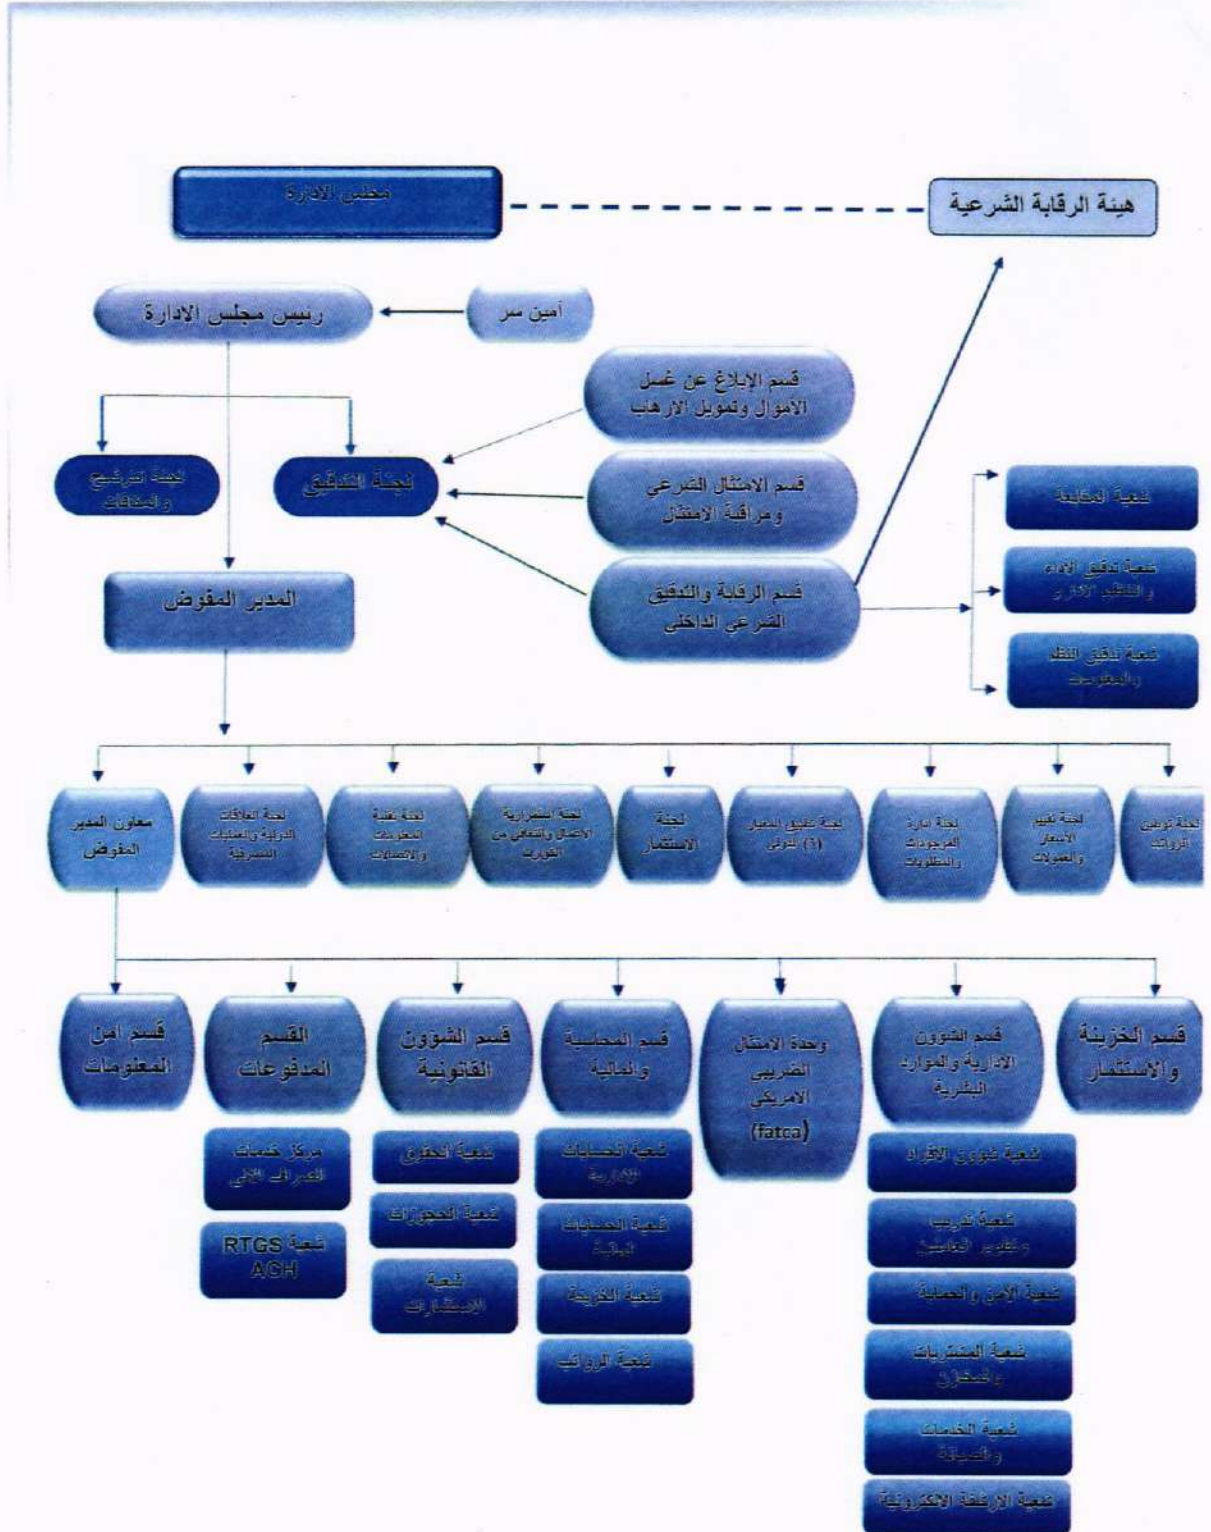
مجلس الادارة

هيئة الرقابة الشرعية

رئيس مجلس الادارة

أمين سر

قسم الابلاغ عن غسل الأموال وتمويل الارهاب

لجنة الترشيح والمكافآت

لجنة التدقيق

قسم الامتثال الشرعي ومراقبة الامتثال

شعبة المطابقة

المدير المفوض

قسم الرقابة والتدقيق الشرعي الداخلي

شعبة تدقيق الاداء والتطوير الاداري

شعبة تدقيق النظم والمعلومات

معاون المدير المفوض

لجنة العلاقات الدولية والعمليات المصرفية

لجنة تقنية المعلومات والاتصالات

لجنة الاستثمارية الائتمان والتعافي من الكوارث

لجنة الاستثمار

لجنة تطبيق المعيار (٩) الدولي

لجنة ادارة الموجودات والمطلوبات

لجنة تقييم الاسعار والعمولات

لجنة توطين الرواتب

قسم أمن المعلومات

القسم المدفوعات

قسم الشؤون القانونية

قسم المحاسبة والمالية

وحدة الامتثال الضريبي الامريكي (fatca)

قسم الشؤون الادارية والموارد البشرية

قسم الخزينة والاستثمار

مركز خدمات العراق الالي

شعبة RTGS ACH

شعبة الحقوق

شعبة الحجوزات

شعبة الاستشارات

شعبة الحسابات الادارية

شعبة الحسابات المالية

شعبة الخزينة

شعبة الرواتب

شعبة شؤون الافراد

شعبة تدريب وتطوير العاملين

شعبة الأمن والحماية

شعبة المشتريات والمخازن

شعبة الخدمات والصيانة

شعبة الارشفة الالكترونية